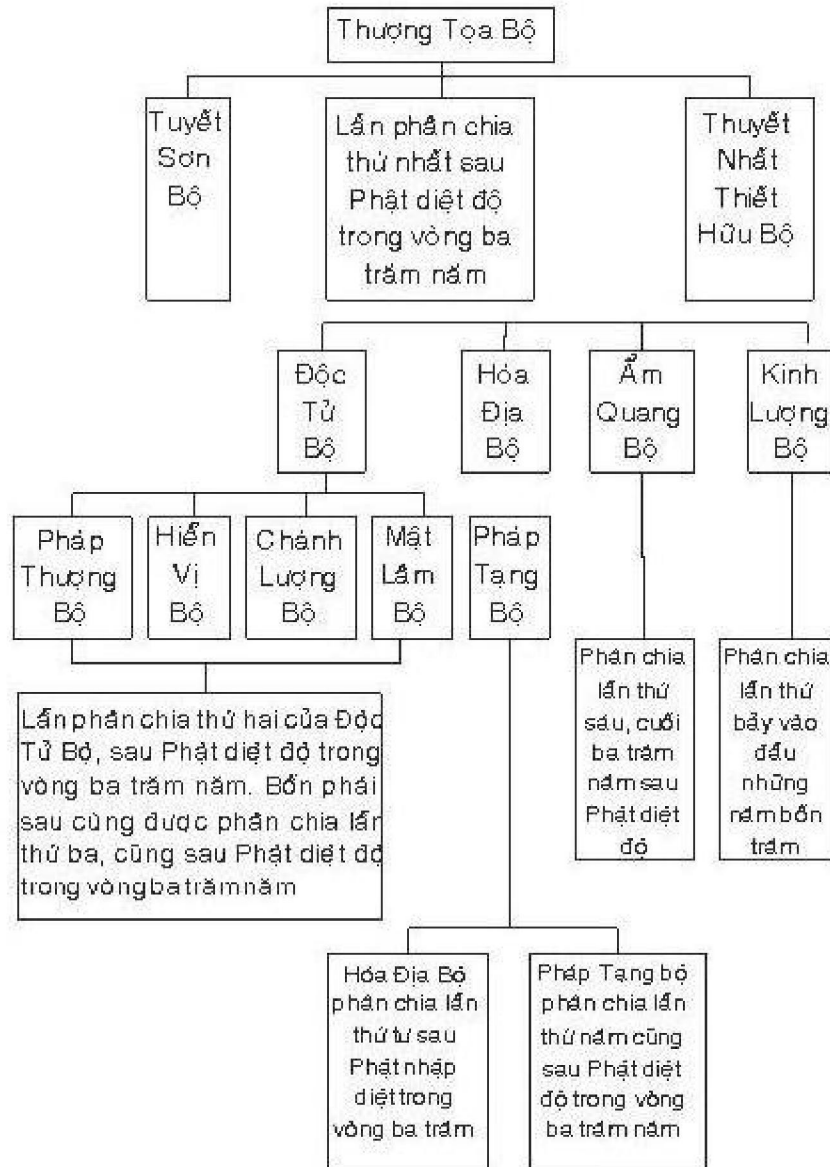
Thượng Tọa Bộ

Tuyết Sơn Bộ

Lần phân chia thứ nhất sau Phật diệt độ trong vòng ba trăm năm

Thuyết Nhất Thiết Hữu Bộ

Độc Tử Bộ

Hóa Địa Bộ

Ẩm Quang Bộ

Kinh Lượng Bộ

Pháp Thượng Bộ

Hiền Vị Bộ

Chánh Lượng Bộ

Mật Lâm Bộ

Pháp Tạng Bộ

Phân chia lần thứ sáu, cuối ba trăm năm sau Phật diệt độ

Phân chia lần thứ bảy vào đầu những năm bốn trăm

Lần phân chia thứ hai của Độc Tử Bộ, sau Phật diệt độ trong vòng ba trăm năm. Bốn phái sau cùng được phân chia lần thứ ba, cũng sau Phật diệt độ trong vòng ba trăm năm

Hóa Địa Bộ phân chia lần thứ tư sau Phật nhập diệt trong vòng ba trăm

Pháp Tạng bộ phân chia lần thứ năm cũng sau Phật diệt độ trong vòng ba trăm năm